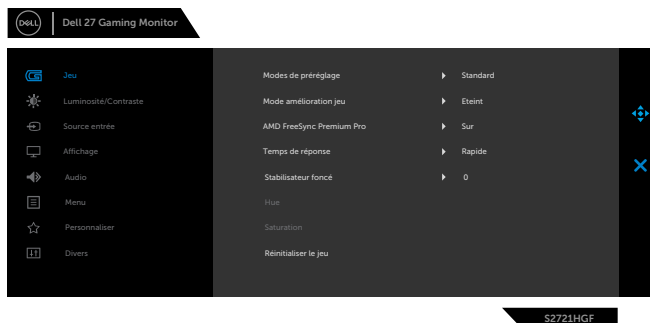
DELL | Dell 27 Gaming Monitor

Jeu
Luminosité/Contraste
Source entrée
Affichage
Audio
Menu
Personnaliser
Divers

Modes de préréglage ▸ Standard
Mode amélioration jeu ▸ Eteint
AMD FreeSync Premium Pro ▸ Sur
Temps de réponse ▸ Rapide
Stabilisateur foncé ▸ 0
Hue
Saturation
Réinitialiser le jeu

S2721HGF